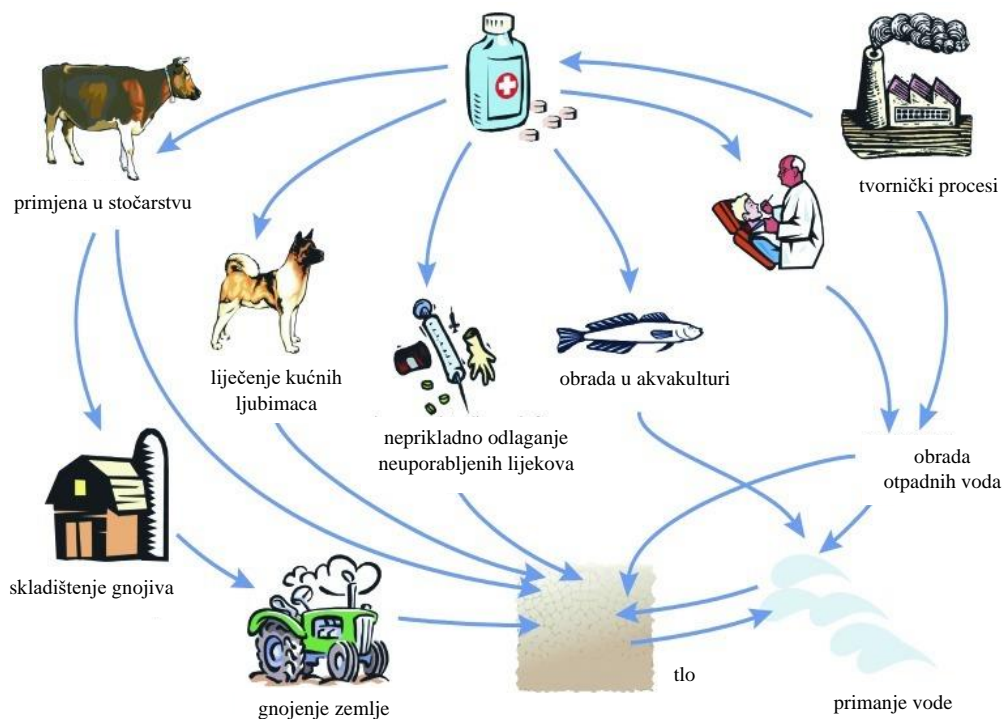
primjena u stočarstvu

tvornički procesi

liječenje kućnih ljubimaca

neprikladno odlaganje neuporabljenih lijekova

obrada u akvakulturi

obrada otpadnih voda

skladištenje gnojiva

gnojenje zemlje

tlo

primanje vode